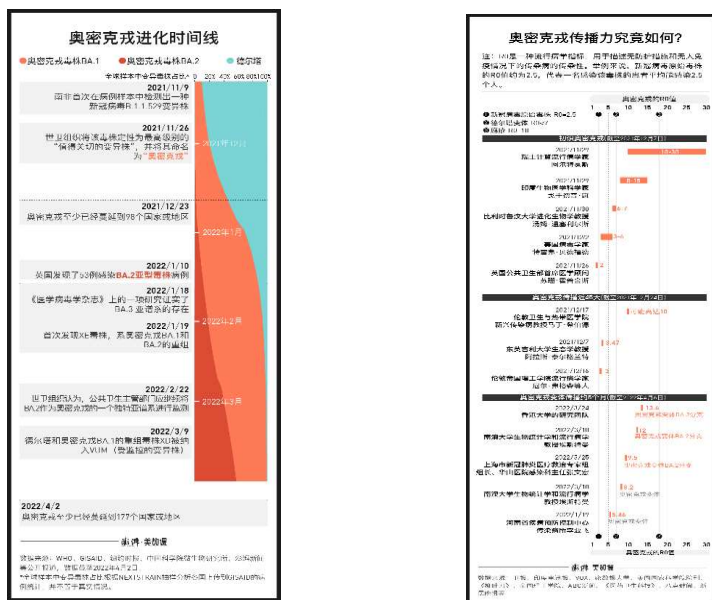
奥密克戎进化时间线

●奥密克戎毒株BA.1 ●奥密克戎毒株BA.2 ●德尔塔

全球样本中各毒株占比* 0 20% 40% 60% 80% 100%

2021/11/9
南非首次在病例样本中检测出一种新变异毒株B.1.1.529变异株

2021/11/26
世卫组织将该毒株定性为最高级别的"值得关切的变异株"，并将其命名为"奥密克戎"

2021年11月

2021/12/23
奥密克戎至少已经蔓延到98个国家或地区

2022年1月

2022/1/10
英国发现了53例感染BA.2亚型毒株病例

2022/1/18
《医学病毒学杂志》上的一项研究证实了BA.3 亚谱系的存在

2022/1/19
首次发现XE毒株，系奥密克戎BA.1和BA.2的重组

2022年2月

2022/2/22
世卫组织认为，公共卫生部门应把将BA.2作为奥密克戎的一个独特亚谱系进行监测

2022年3月

2022/3/9
德尔塔和奥密克戎BA.1的重组毒株XD被纳入VUM（受监控的变异株）

2022/4/2
奥密克戎至少已经蔓延到177个国家或地区

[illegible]

奥密克戎传播力究竟如何？

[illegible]

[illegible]